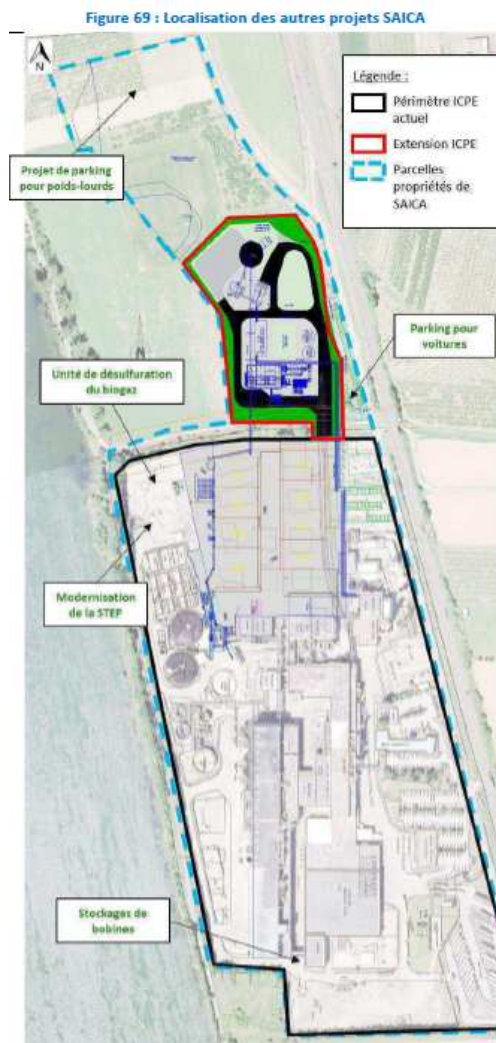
Figure 69 : Localisation des autres projets SAICA

N

Légende :
Périmètre ICPE actuel
Extension ICPE
Parcelles propriétés de SAICA

Projet de parking pour poids-lourds

Parking pour voitures

Unité de désulfuration du biogaz

Modernisation de la STEP

Stockages de bobines